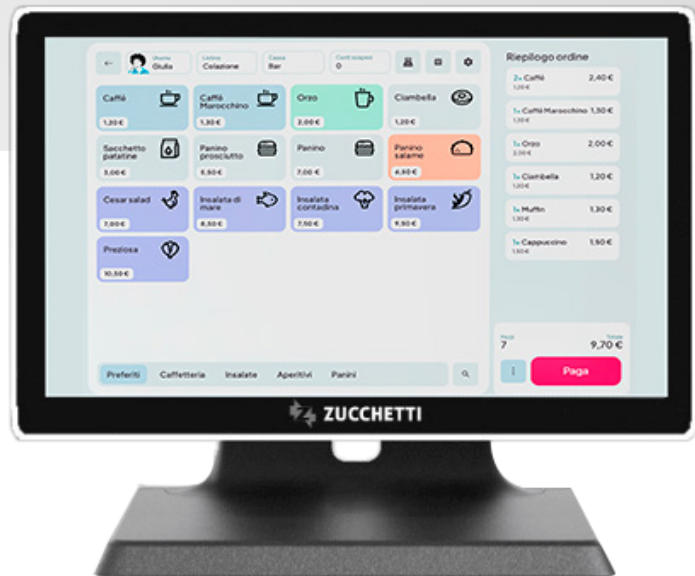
Utente
Giulia

Listino
Colazione

Cassa
Bar

Conti sospesi
0

Caffè
1,20 €

Caffè Marocchino
1,30 €

Orzo
2,00 €

Ciambella
1,20 €

Sacchetto patatine
3,00 €

Panino prosciutto
6,50 €

Panino
7,00 €

Panino salame
6,50 €

Cesar salad
7,00 €

Insalata di mare
8,50 €

Insalata contadina
7,50 €

Insalata primavera
9,50 €

Preziosa
10,50 €

Preferiti
Caffetteria
Insalate
Aperitivi
Panini

Riepilogo ordine

2x Caffè 2,40 €
1,20 €

1x Caffè Marocchino 1,30 €
1,30 €

1x Orzo 2,00 €
2,00 €

1x Ciambella 1,20 €
1,20 €

1x Muffin 1,30 €
1,30 €

1x Cappuccino 1,50 €
1,50 €

Pezzi
7

Totale
9,70 €

Paga

ZUCCHETTI